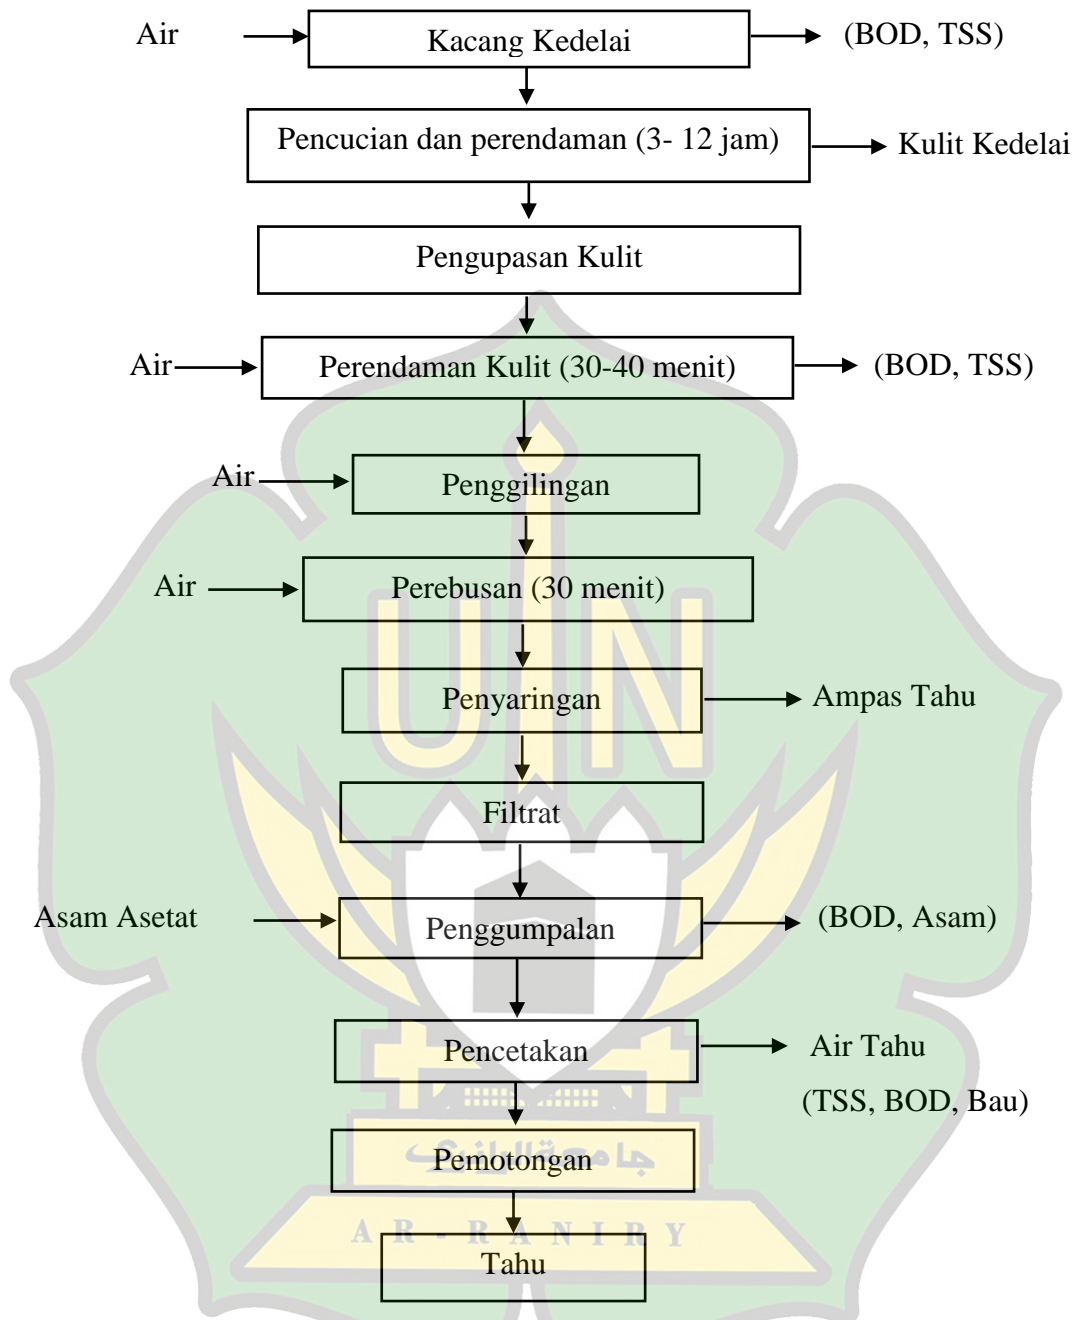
Air → Kacang Kedelai → (BOD, TSS)

Pencucian dan perendaman (3- 12 jam) → Kulit Kedelai

Pengupasan Kulit

Air → Perendaman Kulit (30-40 menit) → (BOD, TSS)

Air → Penggilingan

Air → Perebusan (30 menit)

Penyaringan → Ampas Tahu

Filtrat

Asam Asetat → Penggumpalan → (BOD, Asam)

Pencetakan → Air Tahu (TSS, BOD, Bau)

Pemotongan

Tahu

UIN
جامعة الرانري
A R - R A N I R Y